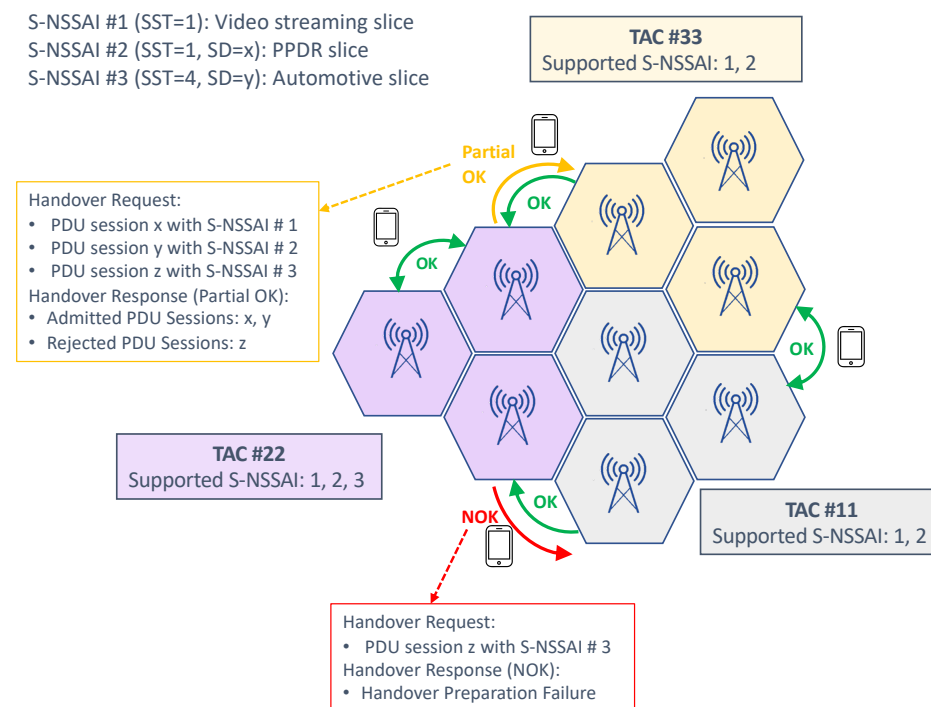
S-NSSAI #1 (SST=1): Video streaming slice
S-NSSAI #2 (SST=1, SD=x): PPDR slice
S-NSSAI #3 (SST=4, SD=y): Automotive slice

TAC #33
Supported S-NSSAI: 1, 2

Partial OK

OK

Handover Request:
• PDU session x with S-NSSAI # 1
• PDU session y with S-NSSAI # 2
• PDU session z with S-NSSAI # 3
Handover Response (Partial OK):
• Admitted PDU Sessions: x, y
• Rejected PDU Sessions: z

OK

OK

TAC #22
Supported S-NSSAI: 1, 2, 3

OK

NOK

TAC #11
Supported S-NSSAI: 1, 2

Handover Request:
• PDU session z with S-NSSAI # 3
Handover Response (NOK):
• Handover Preparation Failure